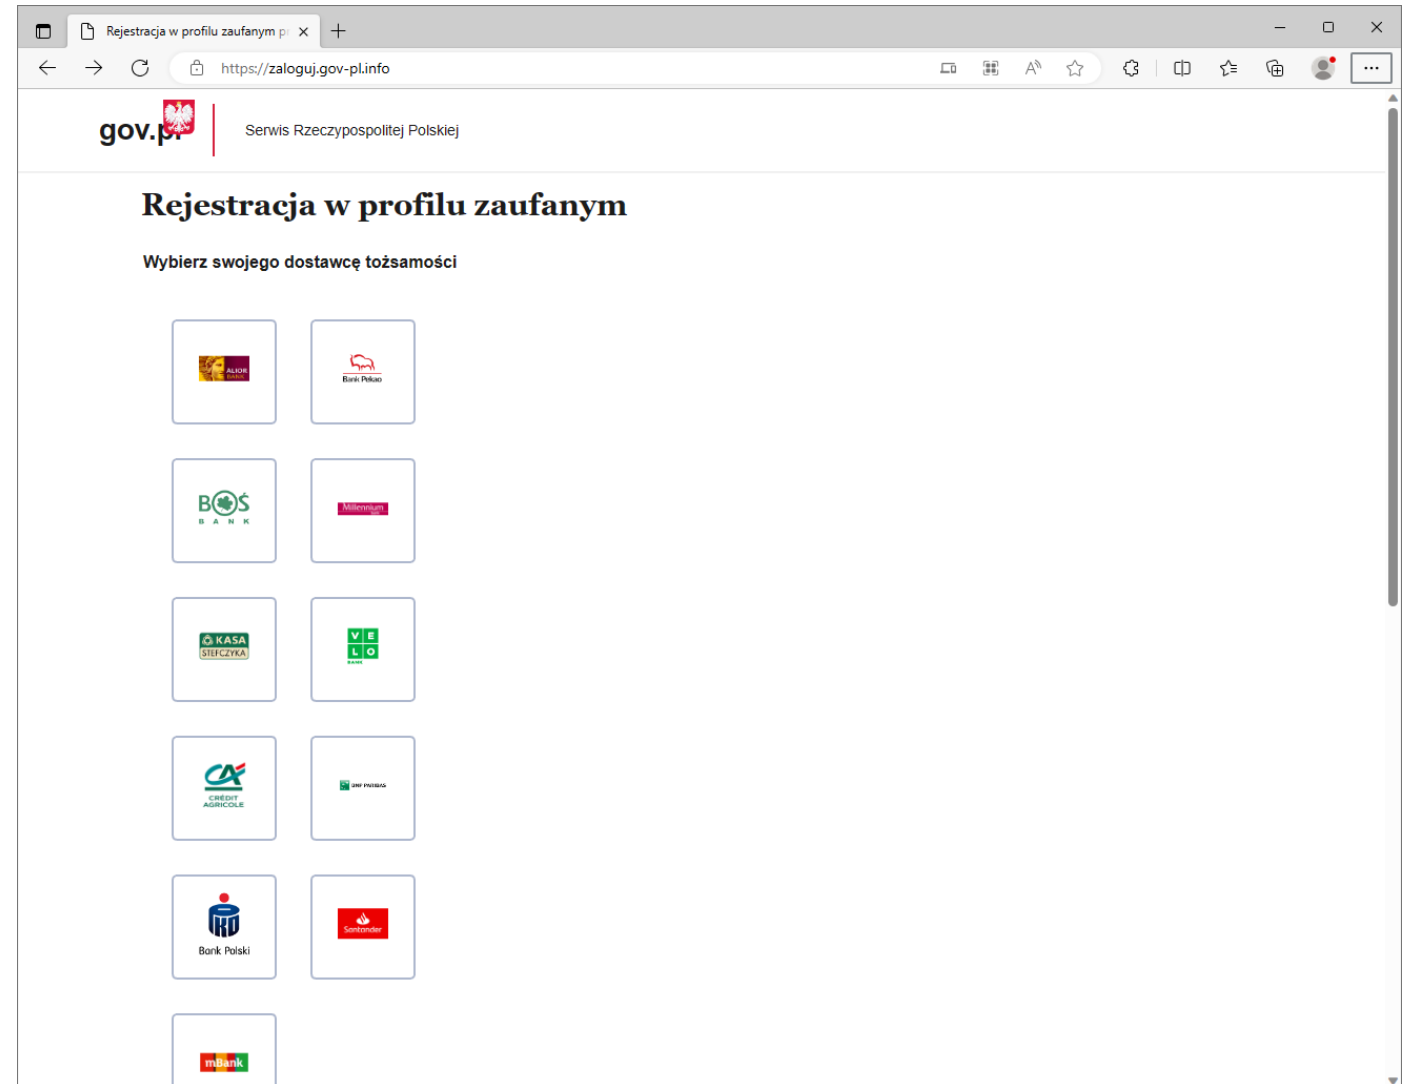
Rejestracja w profilu zaufanym p

https://zaloguj.gov-pl.info

gov.pl

Serwis Rzeczypospolitej Polskiej

Rejestracja w profilu zaufanym

Wybierz swojego dostawcę tożsamości

ALIOR BANK

Bank Pekao

BOŚ BANK

Millennium

KASA STEFCZYKA

V E L O BANK

CRÉDIT AGRICOLE

BNP PARIBAS

PKO Bank Polski

Santander

mBank